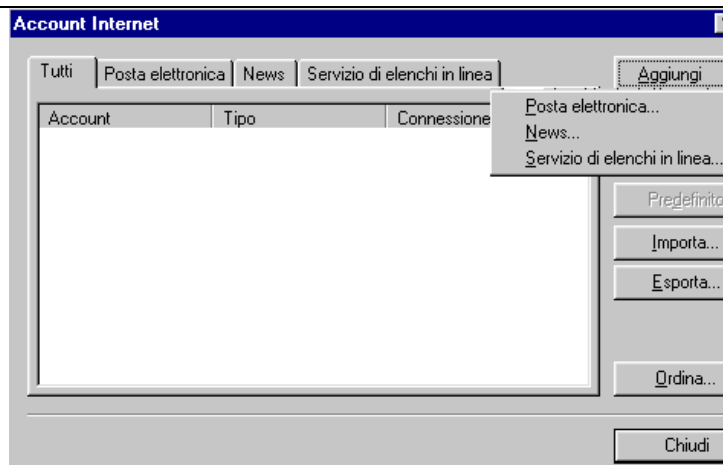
Account Internet

Tutti | Posta elettronica | News | Servizio di elenchi in linea

Aggiungi

| Account | Tipo | Connessione |
|---|---|---|

Posta elettronica...
News...
Servizio di elenchi in linea...

Predefinito

Importa...

Esporta...

Ordina...

Chiudi